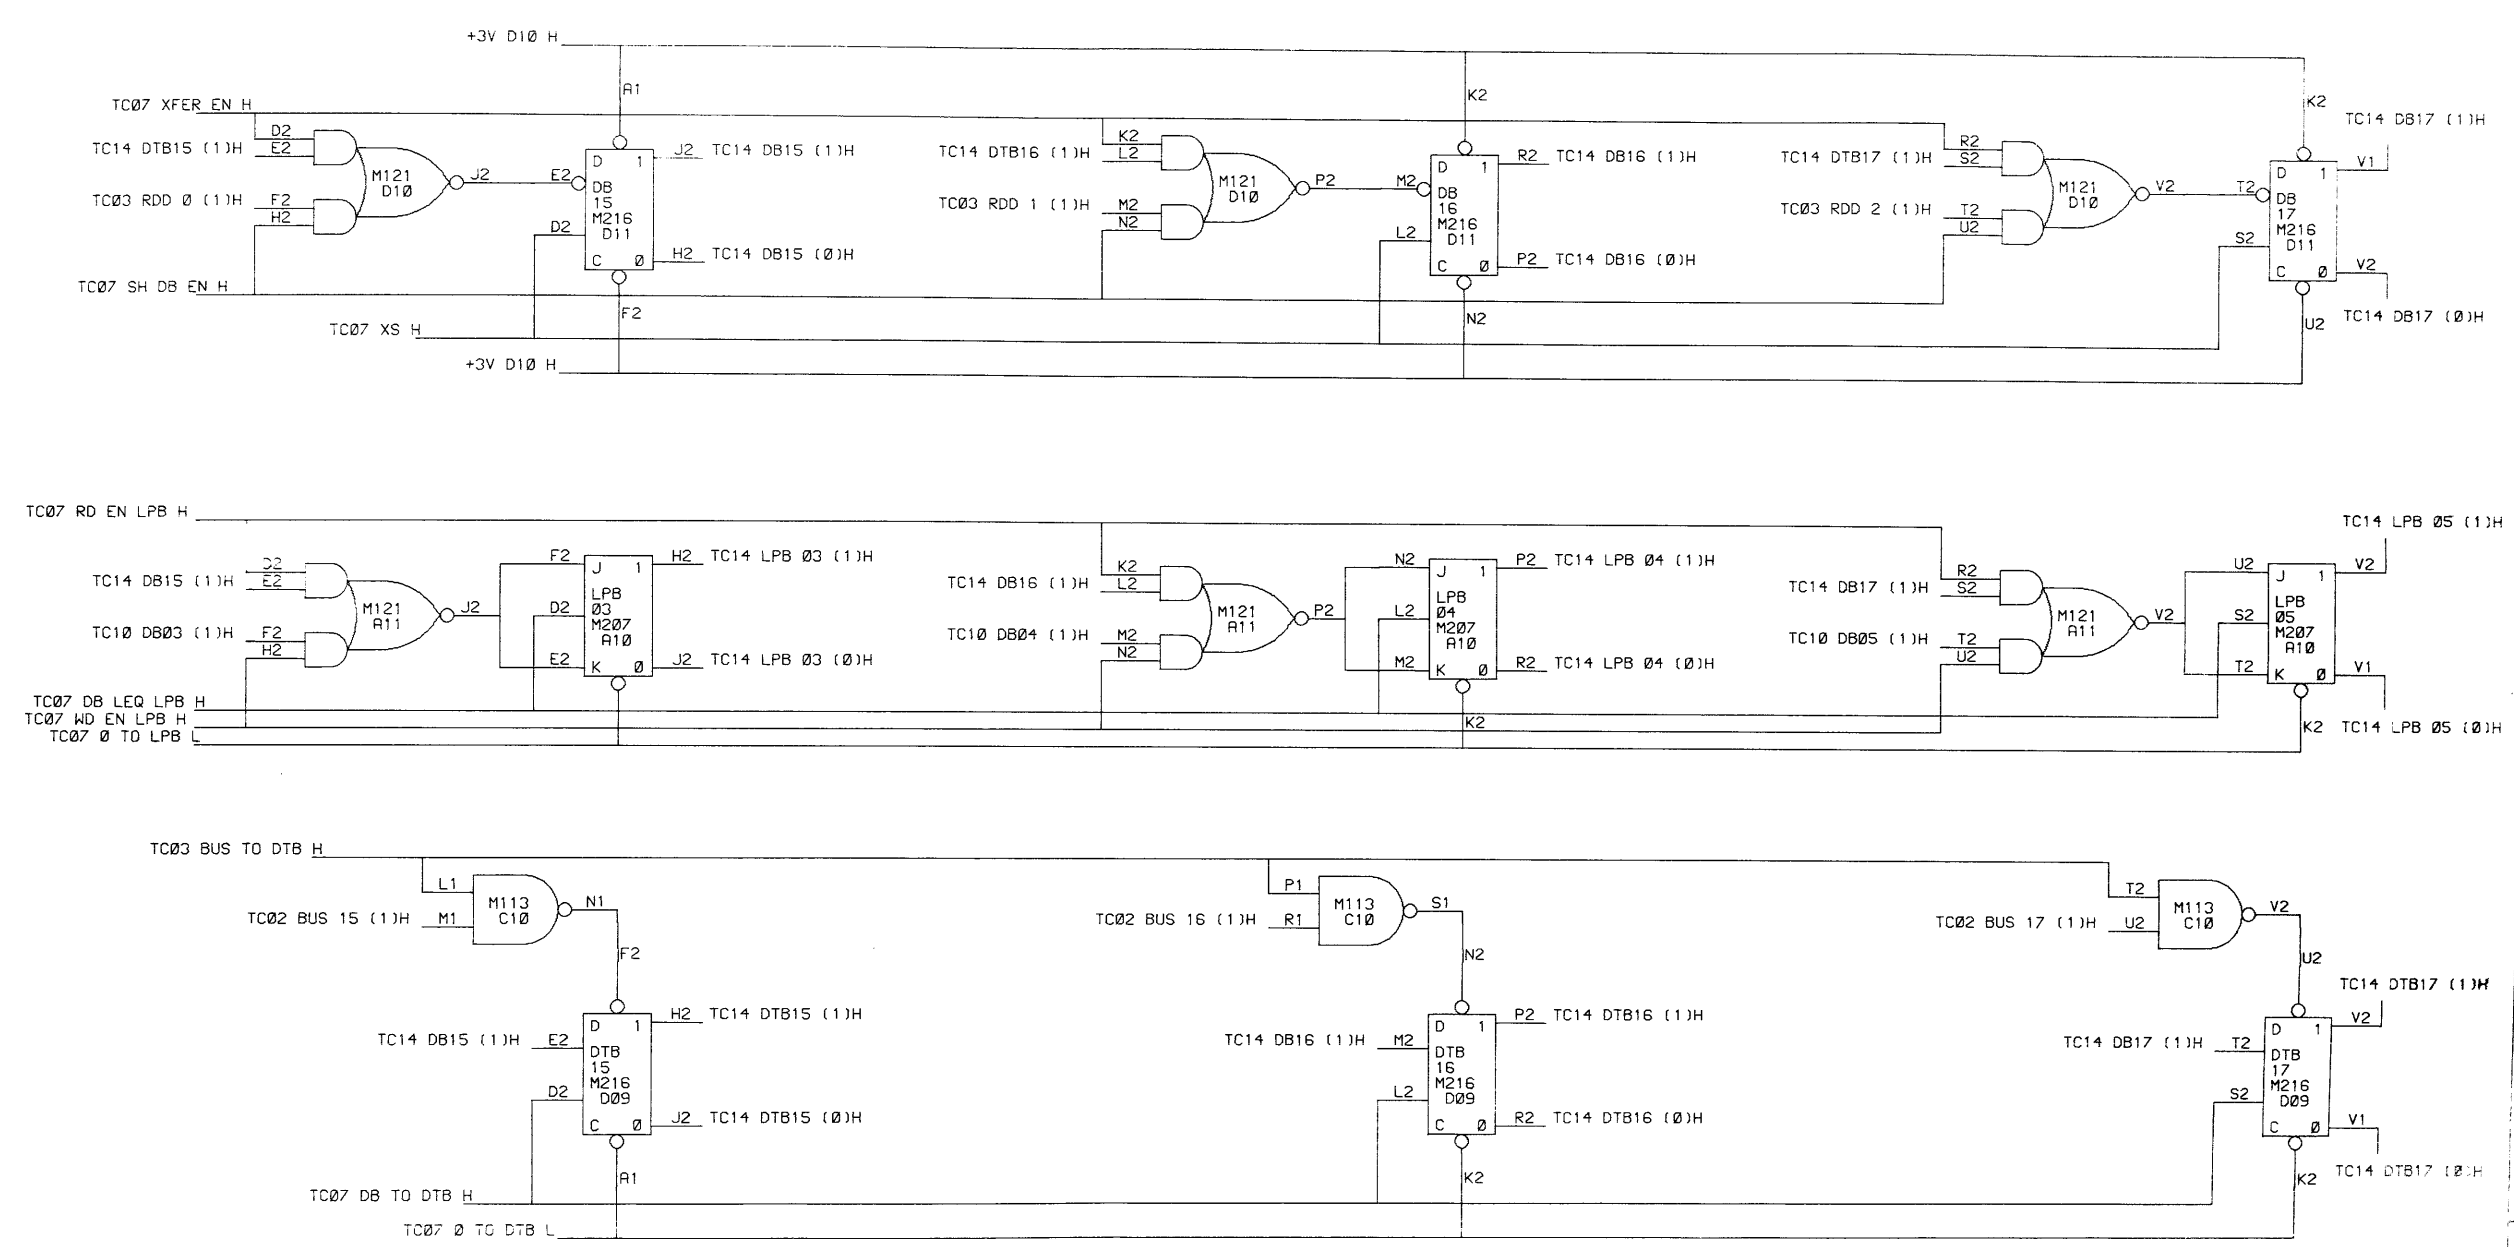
+3V D1Ø H
A1
K2
K2
TC07 XFER EN H
D2
E2
TC14 DTB15 (1)H
M121
D1Ø
J2
E2
D 1
DB
15
M216
D11
C Ø
J2 TC14 DB15 (1)H
H2 TC14 DB15 (Ø)H
D2
F2
H2
TCØ3 RDD Ø (1)H
TCØ7 SH DB EN H
TCØ7 XS H
F2
+3V D1Ø H
K2
L2
TC14 DTB16 (1)H
M121
D1Ø
P2
M2
D 1
DB
16
M216
D11
C Ø
R2 TC14 DB16 (1)H
P2 TC14 DB16 (Ø)H
L2
M2
N2
TCØ3 RDD 1 (1)H
N2
R2
S2
TC14 DTB17 (1)H
M121
D1Ø
V2
T2
D 1
DB
17
M216
D11
C Ø
V1
TC14 DB17 (1)H
V2
TC14 DB17 (Ø)H
S2
T2
U2
TCØ3 RDD 2 (1)H
U2
TCØ7 RD EN LPB H
D2
E2
TC14 DB15 (1)H
M121
A11
J2
F2
J 1
LPB
Ø3
M2Ø7
A1Ø
K Ø
H2 TC14 LPB Ø3 (1)H
J2 TC14 LPB Ø3 (Ø)H
D2
E2
F2
H2
TC1Ø DBØ3 (1)H
TCØ7 DB LEQ LPB H
TCØ7 WD EN LPB H
TCØ7 Ø TO LPB L
K2
L2
TC14 DB16 (1)H
M121
A11
P2
N2
J 1
LPB
Ø4
M2Ø7
A1Ø
K Ø
P2 TC14 LPB Ø4 (1)H
R2 TC14 LPB Ø4 (Ø)H
L2
M2
M2
N2
TC1Ø DBØ4 (1)H
K2
R2
S2
TC14 DB17 (1)H
M121
A11
V2
U2
J 1
LPB
Ø5
M2Ø7
A1Ø
K Ø
V2
TC14 LPB Ø5 (1)H
V1
TC14 LPB Ø5 (Ø)H
S2
T2
T2
U2
TC1Ø DBØ5 (1)H
K2
TCØ3 BUS TO DTB H
L1
M1
TCØ2 BUS 15 (1)H
M113
C1Ø
N1
F2
D 1
DTB
15
M216
DØ9
C Ø
H2 TC14 DTB15 (1)H
J2 TC14 DTB15 (Ø)H
TC14 DB15 (1)H
E2
D2
A1
TCØ7 DB TO DTB H
TCØ7 Ø TO DTB L
P1
R1
TCØ2 BUS 16 (1)H
M113
C1Ø
S1
N2
D 1
DTB
16
M216
DØ9
C Ø
P2 TC14 DTB16 (1)H
R2 TC14 DTB16 (Ø)H
TC14 DB16 (1)H
M2
L2
K2
T2
U2
TCØ2 BUS 17 (1)H
M113
C1Ø
V2
U2
TC14 DTB17 (1)H
V2
D 1
DTB
17
M216
DØ9
C Ø
TC14 DB17 (1)H
T2
S2
V1
TC14 DTB17 (Ø)H
K2